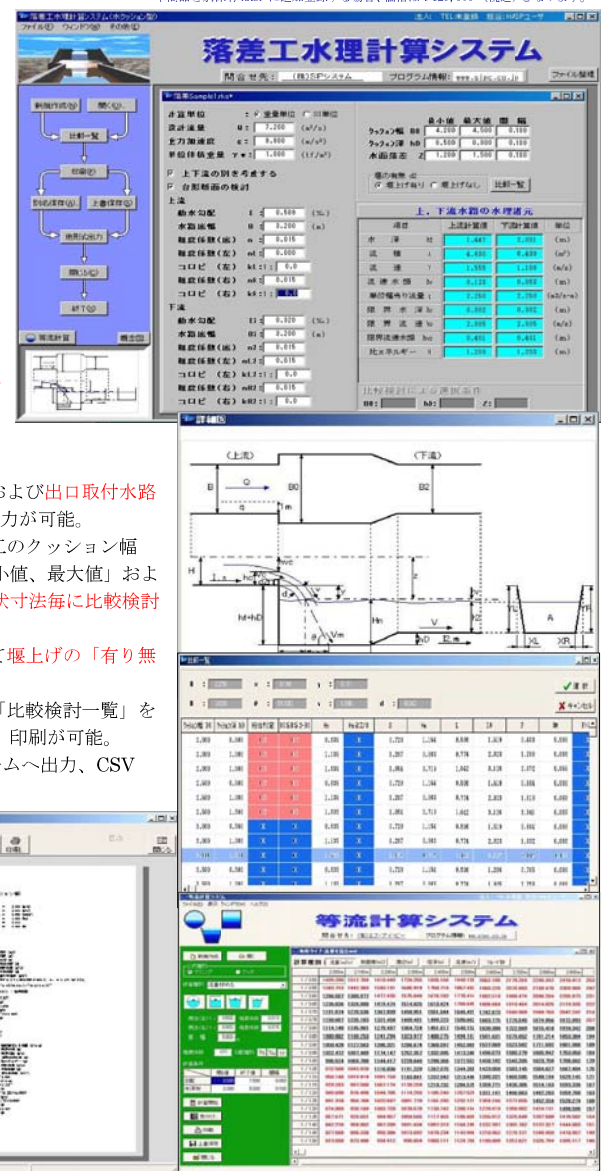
落差工水理計算システム(ホクッション型)
ファイル(F) ウィンドウ(W) その他(O)
落差工水理計算システム
問合せ先: (株)SIPシステム プログラム情報: www.sipc.co.jp
ファイル登録

新規作成(N)
開く(O)
比較一覧
印刷(P)
別名保存(A)
上書保存(S)
条件出力
閉じる(C)
終了(X)
等流計算
概念図

落差Sample1.rka*
計算単位 重量単位 SI単位
設計流量 Q: 7.200 (m³/s)
重力加速度 g: 9.800 (m/s²)
単位体積重量 γw: 1.000 (tf/m³)
上下流の別を考慮する
台形断面の検討
上流
勾配 I: 0.500 (%)
水路幅 B: 3.200 (m)
粗度係数(底) n: 0.015
粗度係数(左) nl: 0.015
コロビ (左) kl: 0.0
粗度係数(右) nr: 0.015
コロビ (右) kr:
下流
勾配 I2: 0.020 (%)
水路幅 B2: 3.200 (m)
粗度係数(底) n2: 0.015
粗度係数(左) nl2: 0.015
コロビ (左) kl2: 0.0
粗度係数(右) nr2: 0.015
コロビ (右) kr2: 0.0

最小値 最大値 間隔
クッション幅 B0 4.200 4.500 0.100
クッション深 h0 0.500 0.800 0.100
水面落差 Z 1.200 1.500 0.100
堰の有無 d:
堰上げ有り 堰上げなし 比較一覧

上、下流水路の水理諸元
| 項目 | 上流計算値 | 下流計算値 | 単位 |
|---|---|---|---|
| 水深 h | 1.447 | 2.081 | (m) |
| 流積 A | 4.630 | 6.659 | (m²) |
| 流速 V | 1.555 | 1.160 | (m/s) |
| 流速水頭 hv | 0.123 | 0.083 | (m) |
| 単位幅当り流量 | 2.250 | 2.250 | (m³/s/m) |
| 限界水深 hc | 0.802 | 0.802 | (m) |
| 限界流速 Vc | 2.805 | 2.805 | (m/s) |
| 限界流速水頭 hvc | 0.401 | 0.401 | (m) |
| 比エネルギー E | 1.203 | 1.203 | (m) |

比較検討による選択条件
B0: h0: Z:

詳細図
(上流) (下流)
B B0 B2 Q q hm H z hc wc d hd dc hf+hD Vm Hn V YL A XL XR 上流 Li

比較一覧
選択 キャンセル

およ び出口取付水路 力が可能。 工のクッション幅 小値、最大値」およ 状寸法毎に比較検討 て堰上げの「有り無 「比較検討一覧」を 印刷が可能。 ムへ出力、CSV

等流計算システム
問合せ先: (株)エスアイピー プログラム情報: www.sipc.co.jp